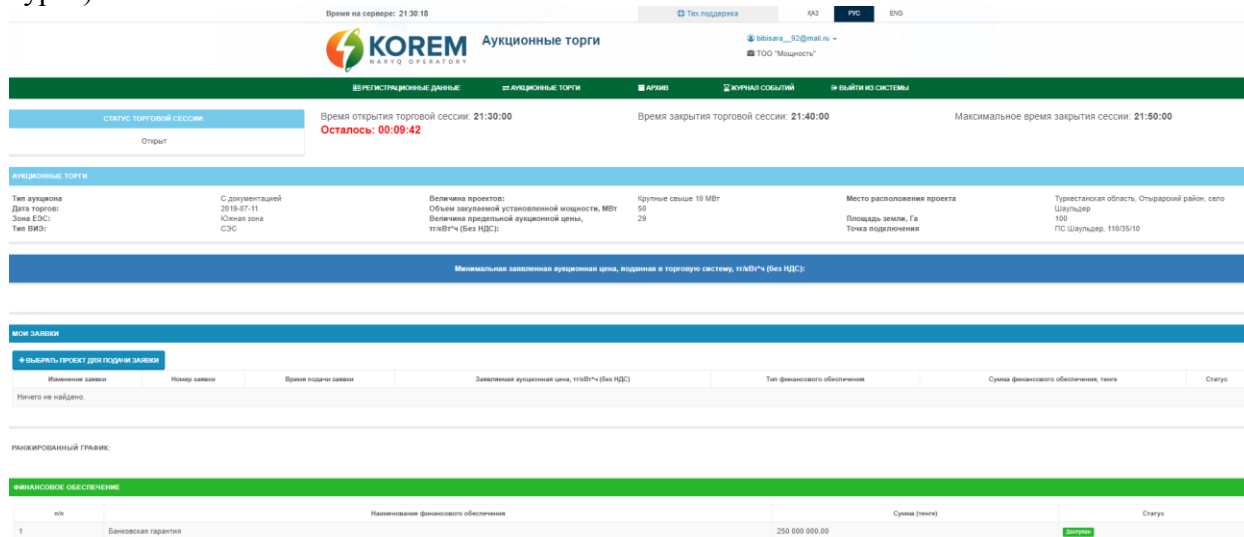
Время на сервере: 21:30:18

Тех поддержка

ҚАЗ РУС ENG

KOREM NARYQ OPERATORY

Аукционные торги

bibisara__92@mail.ru

ТОО "Мощность"

РЕГИСТРАЦИОННЫЕ ДАННЫЕ АУКЦИОННЫЕ ТОРГИ АРХИВ ЖУРНАЛ СОБЫТИЙ ВЫЙТИ ИЗ СИСТЕМЫ

СТАТУС ТОРГОВОЙ СЕССИИ:

Открыт

Время открытия торговой сессии: 21:30:00

Осталось: 00:09:42

Время закрытия торговой сессии: 21:40:00

Максимальное время закрытия сессии: 21:50:00

АУКЦИОННЫЕ ТОРГИ

| | | | | | |
|---|---|---|---|---|---|
| Тип аукциона | С документацией | Величина проектов: | Крупные свыше 10 МВт | Место расположения проекта | Туркестанская область, Отырарский район, село Шаульдер |
| Дата торгов: | 2019-07-11 | Объем закупаемой установленной мощности, МВт | 50 | | |
| Зона ЕЭС: | Южная зона | Величина предельной аукционной цены, тг/кВт*ч (Без НДС): | 29 | Площадь земли, Га | 100 |
| Тип ВИЭ: | СЭС | | | Точка подключения | ПС Шаульдер, 110/35/10 |

Минимальная заявленная аукционная цена, поданная в торговую систему, тг/кВт*ч (без НДС):

МОИ ЗАЯВКИ

+ ВЫБРАТЬ ПРОЕКТ ДЛЯ ПОДАЧИ ЗАЯВКИ

| Изменение заявки | Номер заявки | Время подачи заявки | Заявляемая аукционная цена, тг/кВт*ч (без НДС) | Тип финансового обеспечения | Сумма финансового обеспечения, тенге | Статус |
|---|---|---|---|---|---|---|
| Ничего не найдено. | | | | | | |

РАНЖИРОВАННЫЙ ГРАФИК:

ФИНАНСОВОЕ ОБЕСПЕЧЕНИЕ

| п/п | Наименование финансового обеспечения | Сумма (тенге) | Статус |
|---|---|---|---|
| 1 | Банковская гарантия | 250 000 000,00 | Доступен |